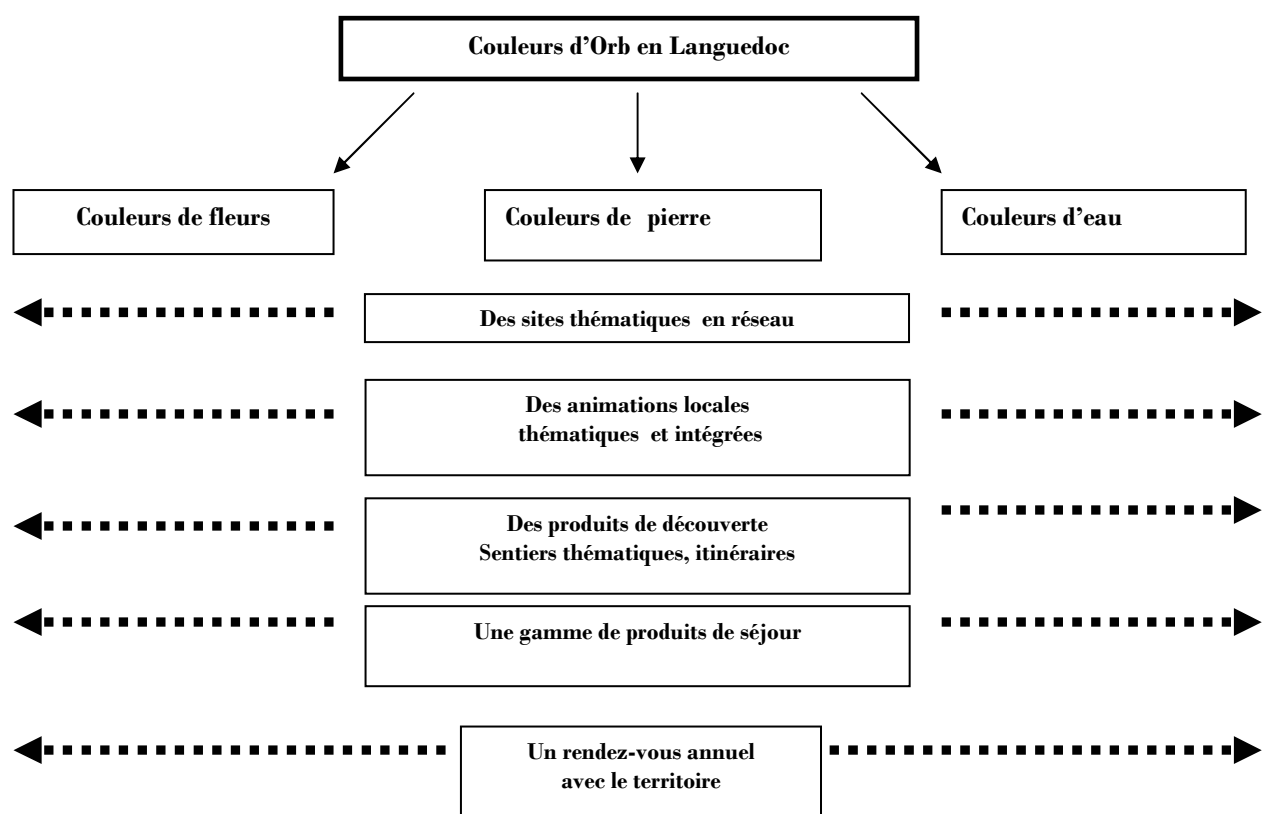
Couleurs d'Orb en Languedoc

Couleurs de fleurs

Couleurs de pierre

Couleurs d'eau

Des sites thématiques en réseau

Des animations locales thématiques et intégrées

Des produits de découverte
Sentiers thématiques, itinéraires

Une gamme de produits de séjour

Un rendez-vous annuel avec le territoire